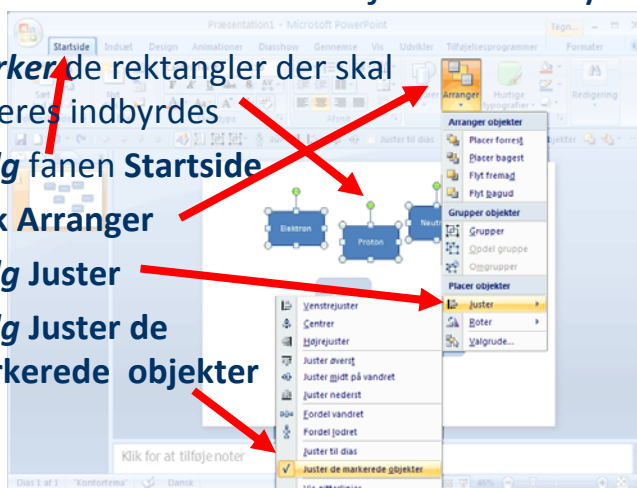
Præsentation1 - Microsoft PowerPoint

Startside Indsæt Design Animationer Diasshow Gennemse Vis Udvikler Tilføjelsesprogrammer Formater

rker de rektangler der skal eres indbyrdes

lg fanen Startside

k Arranger

lg Juster

lg Juster de rkerede objekter

Arranger Hurtige typografier Redigering

Arranger objekter
Placer forrest
Placer bagest
Flyt fremad
Flyt bagud
Grupper objekter
Grupper
Opdel gruppe
Omgrupper
Placer objekter
Juster
Roter
Valgrude...

Elektron
Proton
Neutr

Venstrejuster
Centrer
Højrejuster
Juster øverst
Juster midt på vandret
Juster nederst
Fordel vandret
Fordel lodret
Juster til dias
Juster de markerede objekter

Klik for at tilføje noter

Dias 1 af 1 "Kontortema" Dansk